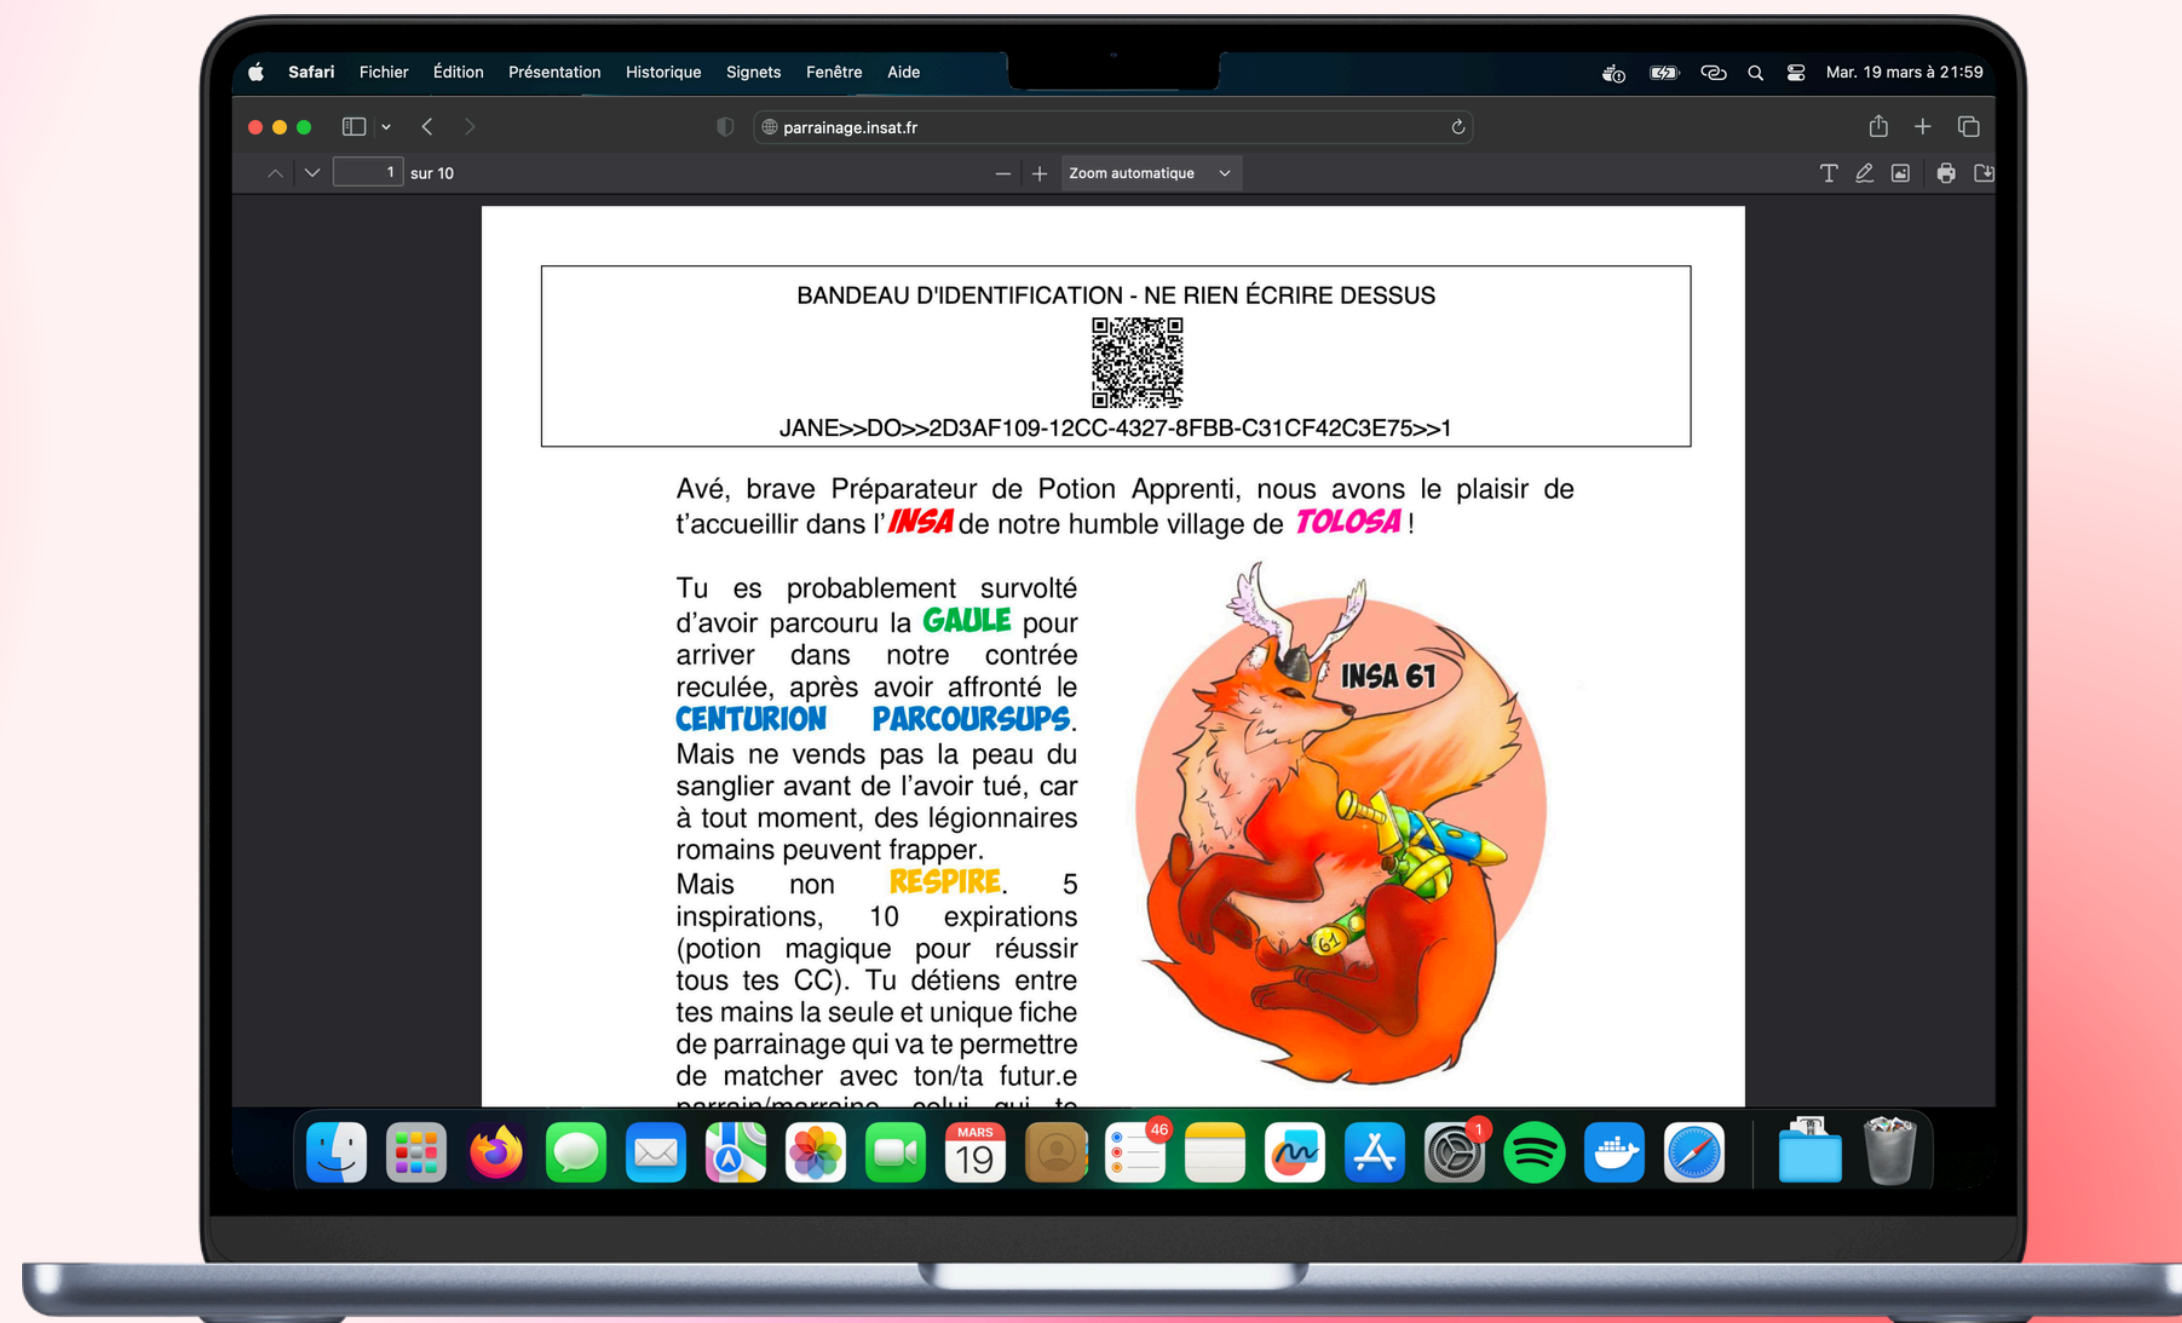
Safari Fichier Édition Présentation Historique Signets Fenêtre Aide
Mar. 19 mars à 21:59

parrainage.insat.fr

1 sur 10
Zoom automatique

BANDEAU D'IDENTIFICATION - NE RIEN ÉCRIRE DESSUS
JANE>>DO>>2D3AF109-12CC-4327-8FBB-C31CF42C3E75>>1

Avé, brave Préparateur de Potion Apprenti, nous avons le plaisir de t'accueillir dans l'INSA de notre humble village de TOLOSA !

Tu es probablement survolté d'avoir parcouru la GAULE pour arriver dans notre contrée reculée, après avoir affronté le CENTURION PARCOURSUPS. Mais ne vends pas la peau du sanglier avant de l'avoir tué, car à tout moment, des légionnaires romains peuvent frapper.
Mais non RESPIRE. 5 inspirations, 10 expirations (potion magique pour réussir tous tes CC). Tu détiens entre tes mains la seule et unique fiche de parrainage qui va te permettre de matcher avec ton/ta futur.e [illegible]

INSA 61

61

MARS
19
46
1